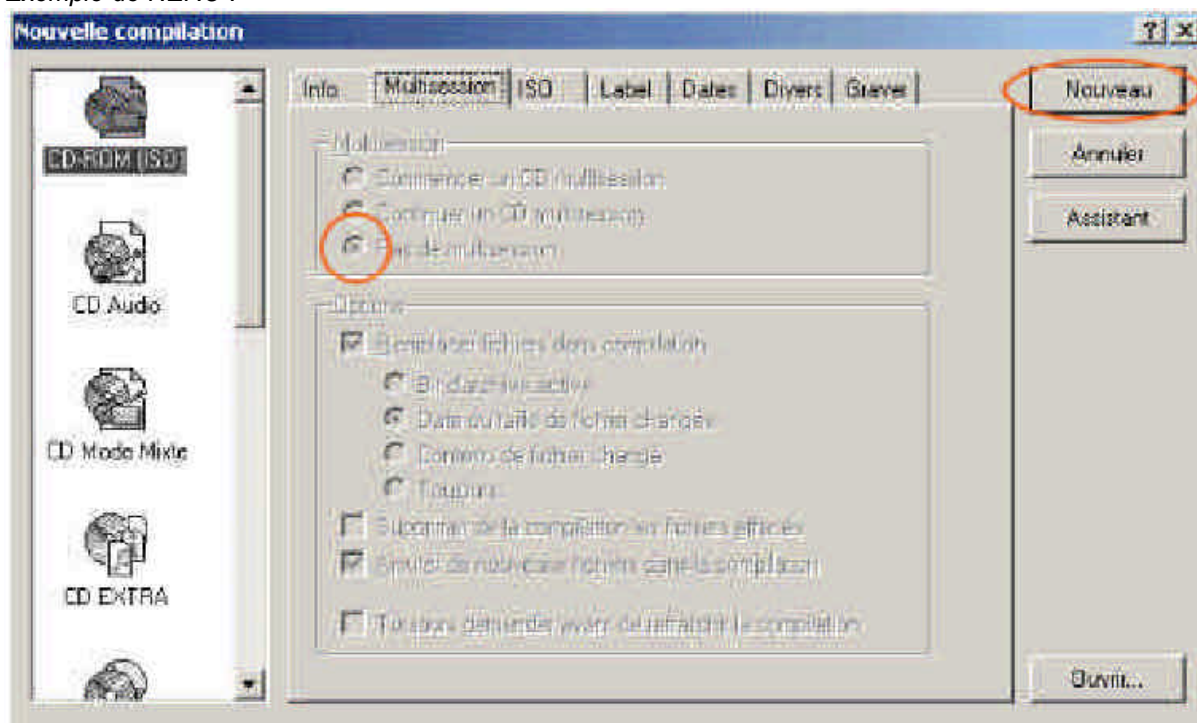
Nouvelle compilation

? ×

CD-ROM (ISO)

CD Audio

CD Mode Mixte

CD EXTRA

Info | Multisession | ISO | Label | Dates | Divers | Graver

Multisession

Commencer un CD multisession

Continuer un CD multisession

Pas de multisession

Options

Remplacer fichiers dans compilation

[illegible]

Date ou taille de fichier changée

Contenu de fichier changé

Toujours

Supprimer de la compilation les fichiers effacés

Ajouter de nouveaux fichiers dans la compilation

Toujours demander avant de rafraîchir la compilation

Nouveau

Annuler

Assistant

Ouvrir...